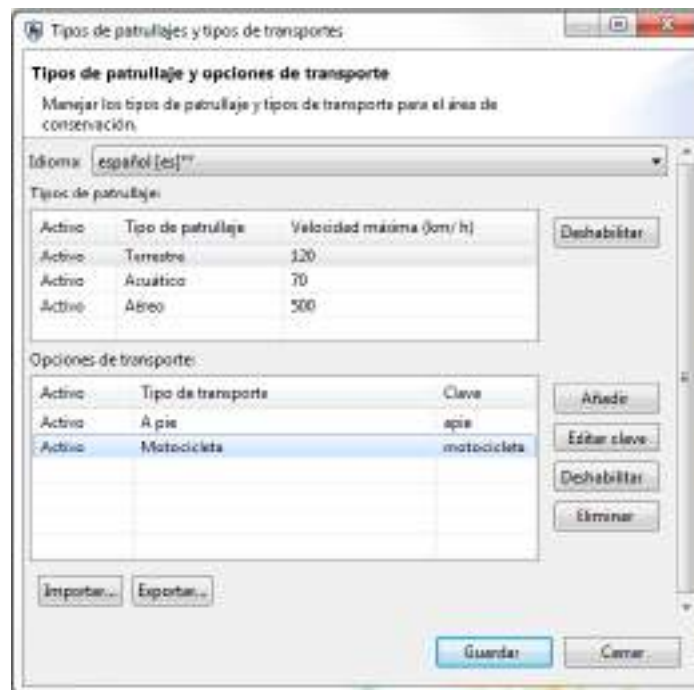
Tipos de patrullajes y tipos de transportes

Tipos de patrullaje y opciones de transporte

Manejar los tipos de patrullaje y tipos de transporte para el área de conservación.

Idioma: español [es]**

Tipos de patrullaje:

| Activo | Tipo de patrullaje | Velocidad máxima (km/ h) |
|---|---|---|
| Activo | Terrestre | 120 |
| Activo | Acuático | 70 |
| Activo | Aéreo | 500 |

Deshabilitar

Opciones de transporte:

| Activo | Tipo de transporte | Clave |
|---|---|---|
| Activo | A pie | apie |
| Activo | Motocicleta | motocicleta |

Añadir
Editar clave
Deshabilitar
Eliminar

Importar... Exportar...

Guardar Cerrar